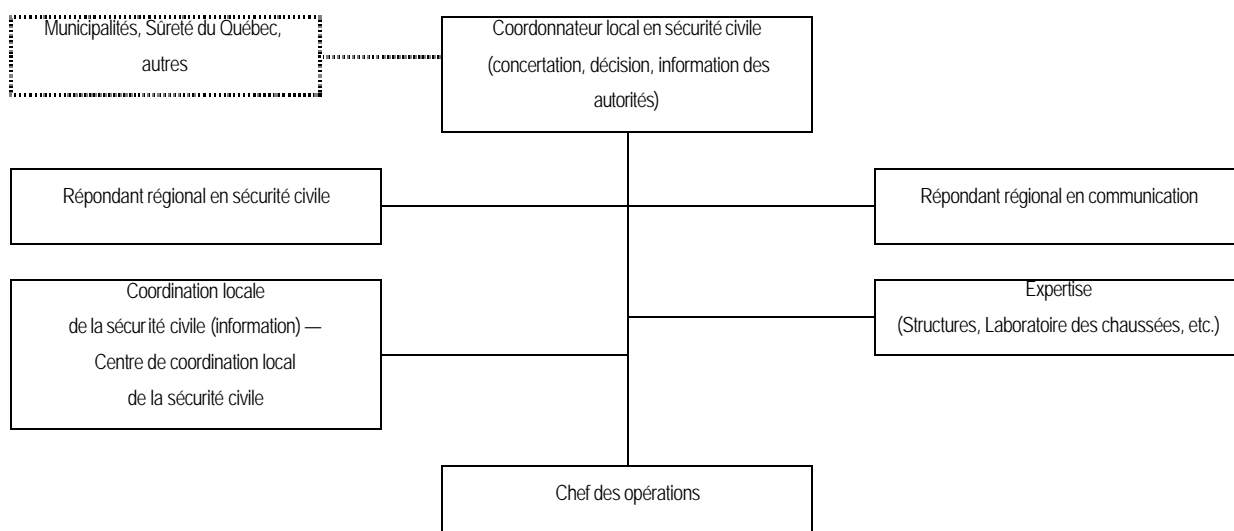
Municipalités, Sûreté du Québec, autres

Coordonnateur local en sécurité civile (concertation, décision, information des autorités)

Répondant régional en sécurité civile

Répondant régional en communication

Coordination locale de la sécurité civile (information) — Centre de coordination local de la sécurité civile

Expertise (Structures, Laboratoire des chaussées, etc.)

Chef des opérations